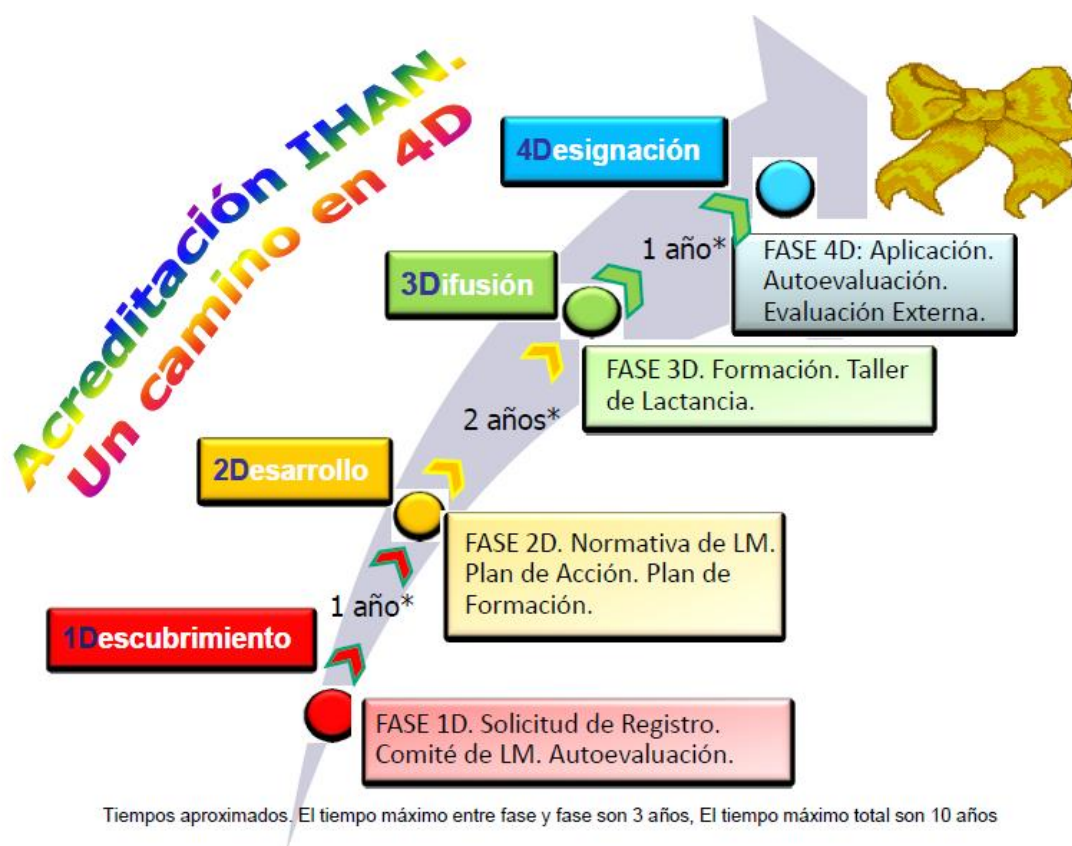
Acreditación IHAN.
Un camino en 4D

4Designación

FASE 4D: Aplicación. Autoevaluación. Evaluación Externa.

1 año*

3Difusión

FASE 3D. Formación. Taller de Lactancia.

2 años*

2Desarrollo

FASE 2D. Normativa de LM. Plan de Acción. Plan de Formación.

1 año*

1Descubrimiento

FASE 1D. Solicitud de Registro. Comité de LM. Autoevaluación.

Tiempos aproximados. El tiempo máximo entre fase y fase son 3 años, El tiempo máximo total son 10 años